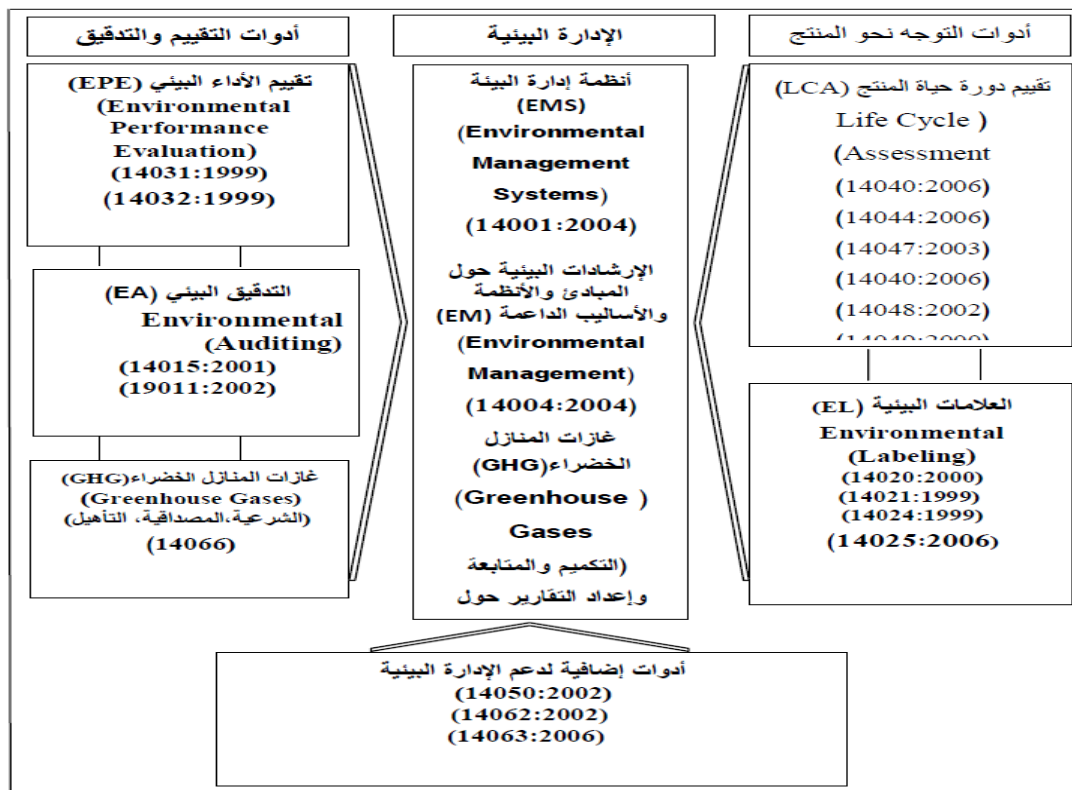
أدوات التوجه نحو المنتج

تقييم دورة حياة المنتج (LCA)
Life Cycle )
(Assessment
(14040:2006)
(14044:2006)
(14047:2003)
(14040:2006)
(14048:2002)
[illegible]

العلامات البيئية (EL)
Environmental
(Labeling)
(14020:2000)
(14021:1999)
(14024:1999)
(14025:2006)

الإدارة البيئية

أنظمة إدارة البيئة
(EMS)
(Environmental
Management
Systems)
(14001:2004)

الإرشادات البيئية حول المبادئ والأنظمة والأساليب الداعمة (EM)
(Environmental
Management)
(14004:2004)
غازات المنازل
الخضراء(GHG)
( Greenhouse
Gases
(التكميم والمتابعة
وإعداد التقارير حول

أدوات التقييم والتدقيق

تقييم الأداء البيئي (EPE)
(Environmental
Performance
Evaluation)
(14031:1999)
(14032:1999)

التدقيق البيئي (EA)
Environmental
(Auditing)
(14015:2001)
(19011:2002)

غازات المنازل الخضراء(GHG)
(Greenhouse Gases)
(الشرعية،المصداقية، التأهيل)
(14066)

أدوات إضافية لدعم الإدارة البيئية
(14050:2002)
(14062:2002)
(14063:2006)